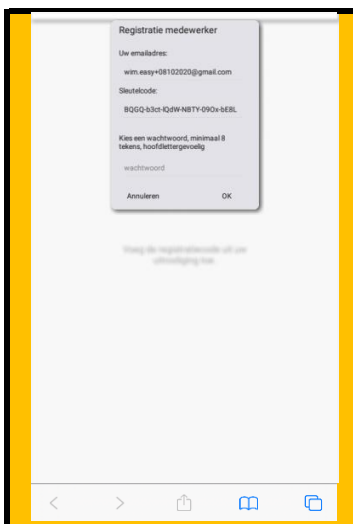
Registratie medewerker

Uw emailadres:

wim.easy+08102020@gmail.com

Sleutelcode:

BQGQ-b3ct-lQdW-NBTY-09Ox-bE8L

Kies een wachtwoord, minimaal 8 tekens, hoofdlettergevoelig

wachtwoord

Annuleren

OK

Voeg de registratiecode uit uw uitnodiging toe.